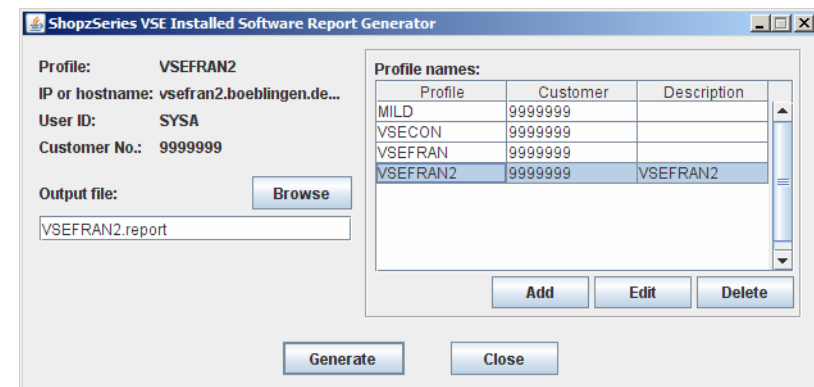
ShopzSeries VSE Installed Software Report Generator

Profile: VSEFRAN2
IP or hostname: vsefran2.boeblingen.de...
User ID: SYSA
Customer No.: 9999999

Output file: Browse

VSEFRAN2.report

Profile names:

| Profile | Customer | Description |
|---|---|---|
| MILD | 9999999 | |
| VSECON | 9999999 | |
| VSEFRAN | 9999999 | |
| VSEFRAN2 | 9999999 | VSEFRAN2 |

Add Edit Delete

Generate Close